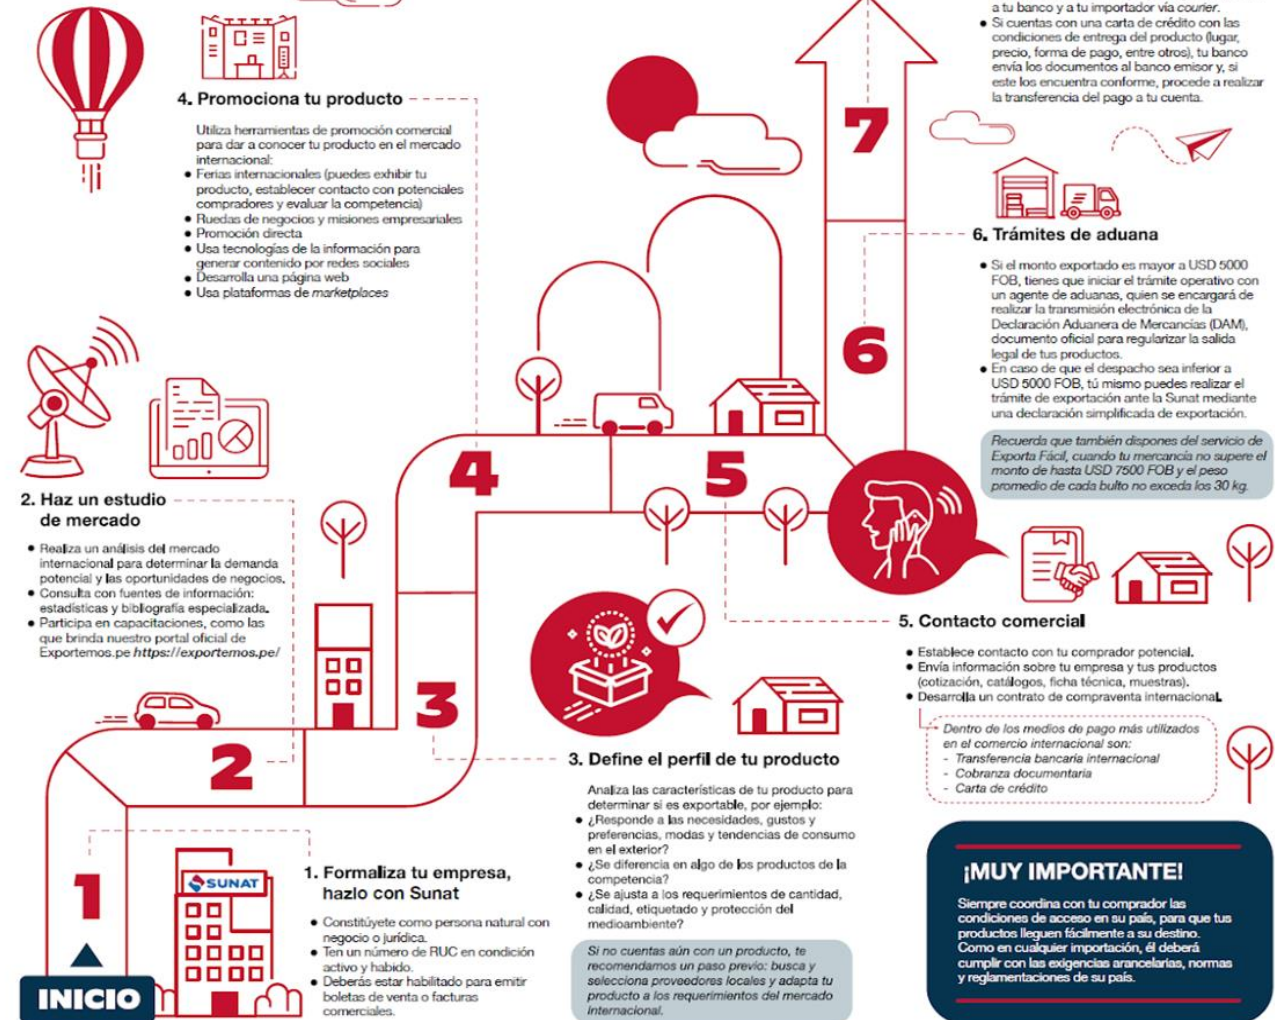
a tu banco y a tu importador vía courier.
• Si cuentas con una carta de crédito con las condiciones de entrega del producto (lugar, precio, forma de pago, entre otros), tu banco envía los documentos al banco emisor y, si este los encuentra conforme, procede a realizar la transferencia del pago a tu cuenta.

7

6. Trámites de aduana

• Si el monto exportado es mayor a USD 5000 FOB, tienes que iniciar el trámite operativo con un agente de aduanas, quien se encargará de realizar la transmisión electrónica de la Declaración Aduanera de Mercancías (DAM), documento oficial para regularizar la salida legal de tus productos.
• En caso de que el despacho sea inferior a USD 5000 FOB, tú mismo puedes realizar el trámite de exportación ante la Sunat mediante una declaración simplificada de exportación.

Recuerda que también dispones del servicio de Exporta Fácil, cuando tu mercancía no supere el monto de hasta USD 7500 FOB y el peso promedio de cada bulto no exceda los 30 kg.

6

4. Promociona tu producto

Utiliza herramientas de promoción comercial para dar a conocer tu producto en el mercado internacional:
• Ferias internacionales (puedes exhibir tu producto, establecer contacto con potenciales compradores y evaluar la competencia)
• Ruedas de negocios y misiones empresariales
• Promoción directa
• Usa tecnologías de la información para generar contenido por redes sociales
• Desarrolla una página web
• Usa plataformas de marketplaces

2. Haz un estudio de mercado

• Realiza un análisis del mercado internacional para determinar la demanda potencial y las oportunidades de negocios.
• Consulta con fuentes de información: estadísticas y bibliografía especializada.
• Participa en capacitaciones, como las que brinda nuestro portal oficial de Exportemos.pe https://exportemos.pe/

4

5

5. Contacto comercial

• Establece contacto con tu comprador potencial.
• Envía información sobre tu empresa y tus productos (cotización, catálogos, ficha técnica, muestras).
• Desarrolla un contrato de compraventa internacional.

Dentro de los medios de pago más utilizados en el comercio internacional son:
- Transferencia bancaria internacional
- Cobranza documentaria
- Carta de crédito

3

2

3. Define el perfil de tu producto

Analiza las características de tu producto para determinar si es exportable, por ejemplo:
• ¿Responde a las necesidades, gustos y preferencias, modas y tendencias de consumo en el exterior?
• ¿Se diferencia en algo de los productos de la competencia?
• ¿Se ajusta a los requerimientos de cantidad, calidad, etiquetado y protección del medioambiente?

Si no cuentas aún con un producto, te recomendamos un paso previo: busca y selecciona proveedores locales y adapta tu producto a los requerimientos del mercado internacional.

1

SUNAT

1. Formaliza tu empresa, hazlo con Sunat

• Constitúyete como persona natural con negocio o jurídica.
• Ten un número de RUC en condición activo y habido.
• Deberás estar habilitado para emitir boletas de venta o facturas comerciales.

INICIO

¡MUY IMPORTANTE!

Siempre coordina con tu comprador las condiciones de acceso en su país, para que tus productos lleguen fácilmente a su destino. Como en cualquier importación, él deberá cumplir con las exigencias arancelarias, normas y reglamentaciones de su país.